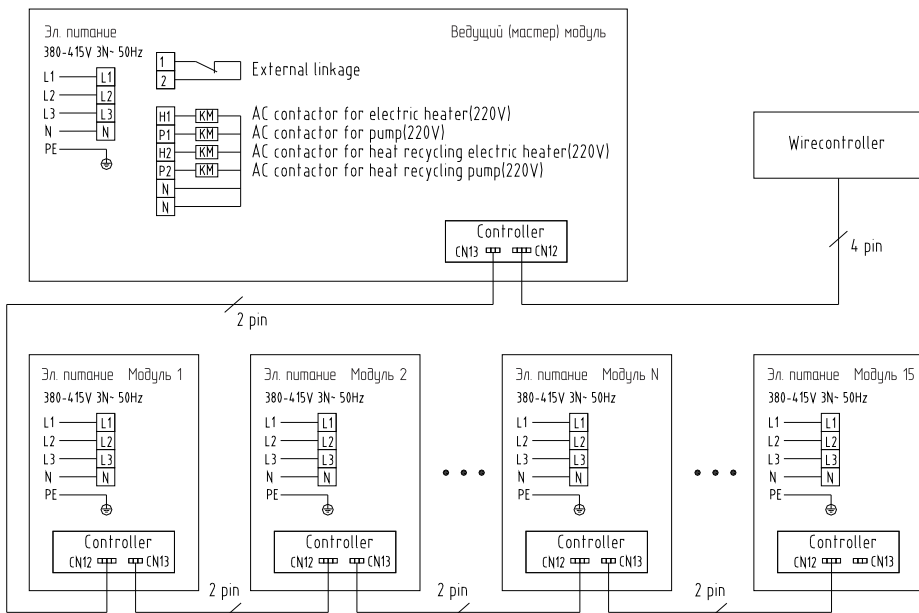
Эл. питание
380-415V 3N~ 50Hz

Ведущий (мастер) модуль

L1 — L1
L2 — L2
L3 — L3
N — N
PE

1
2
External linkage

H1 KM AC contactor for electric heater(220V)
P1 KM AC contactor for pump(220V)
H2 KM AC contactor for heat recycling electric heater(220V)
P2 KM AC contactor for heat recycling pump(220V)
N
N

Controller
CN13 CN12

Wirecontroller

4 pin

2 pin

Эл. питание Модуль 1
380-415V 3N~ 50Hz
L1 — L1
L2 — L2
L3 — L3
N — N
PE
Controller
CN12 CN13

Эл. питание Модуль 2
380-415V 3N~ 50Hz
L1 — L1
L2 — L2
L3 — L3
N — N
PE
Controller
CN12 CN13

Эл. питание Модуль N
380-415V 3N~ 50Hz
L1 — L1
L2 — L2
L3 — L3
N — N
PE
Controller
CN12 CN13

Эл. питание Модуль 15
380-415V 3N~ 50Hz
L1 — L1
L2 — L2
L3 — L3
N — N
PE
Controller
CN12 CN13

2 pin
2 pin
2 pin